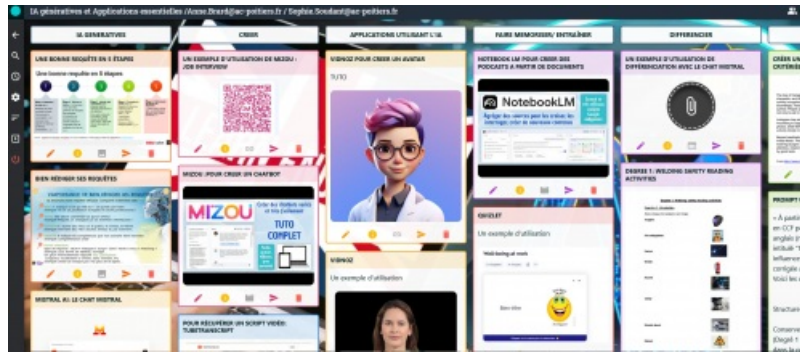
IA génératives et Applications essentielles /Anne.Brard@ac-poitiers.fr / Sophie.Soudant@ac-poitiers.fr

IA GENERATIVES

UNE BONNE REQUÊTE EN 5 ÉTAPES

Une bonne requête en 5 étapes

BIEN RÉDIGER SES REQUÊTES

MISTRAL AI: LE CHAT MISTRAL

CREER

UN EXEMPLE D'UTILISATION DE MIZOU : JOB INTERVIEW

MIZOU : POUR CRÉER UN CHATBOT

MIZOU

TUTO COMPLET

POUR RÉCUPÉRER UN SCRIPT VIDÉO: TUBETRANSCRIPT

APPLICATIONS UTILISANT L'IA

VIDNOZ POUR CRÉER UN AVATAR

TUTO

VIDNOZ

Un exemple d'utilisation

FAIRE MEMORISER/ ENTRAÎNER

NOTEBOOK LM POUR CRÉER DES PODCASTS À PARTIR DE DOCUMENTS

NotebookLM

QUIZLET

Un exemple d'utilisation

DIFFERENCIER

UN EXEMPLE D'UTILISATION DE DIFFÉRENCIATION AVEC LE CHAT MISTRAL

DEGREE 1 : WELDING SAFETY READING ACTIVITIES

CRÉER UN CRITÈRES

PROMPT

« A partir en CCF p anglais p attitude influence corrigée tous les

Structure

Conserve (Degré 1)